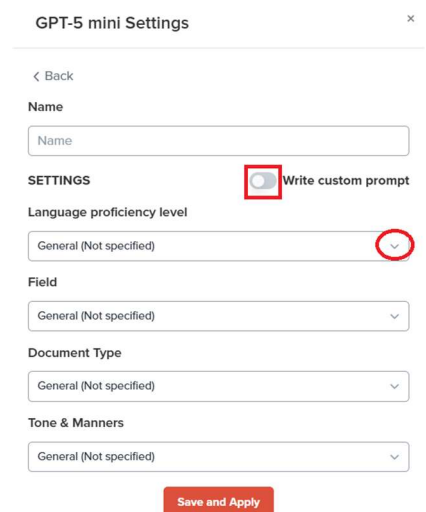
GPT-5 mini Settings

×

< Back

Name

Name

SETTINGS

Write custom prompt

Language proficiency level

General (Not specified)

Field

General (Not specified)

Document Type

General (Not specified)

Tone & Manners

General (Not specified)

Save and Apply